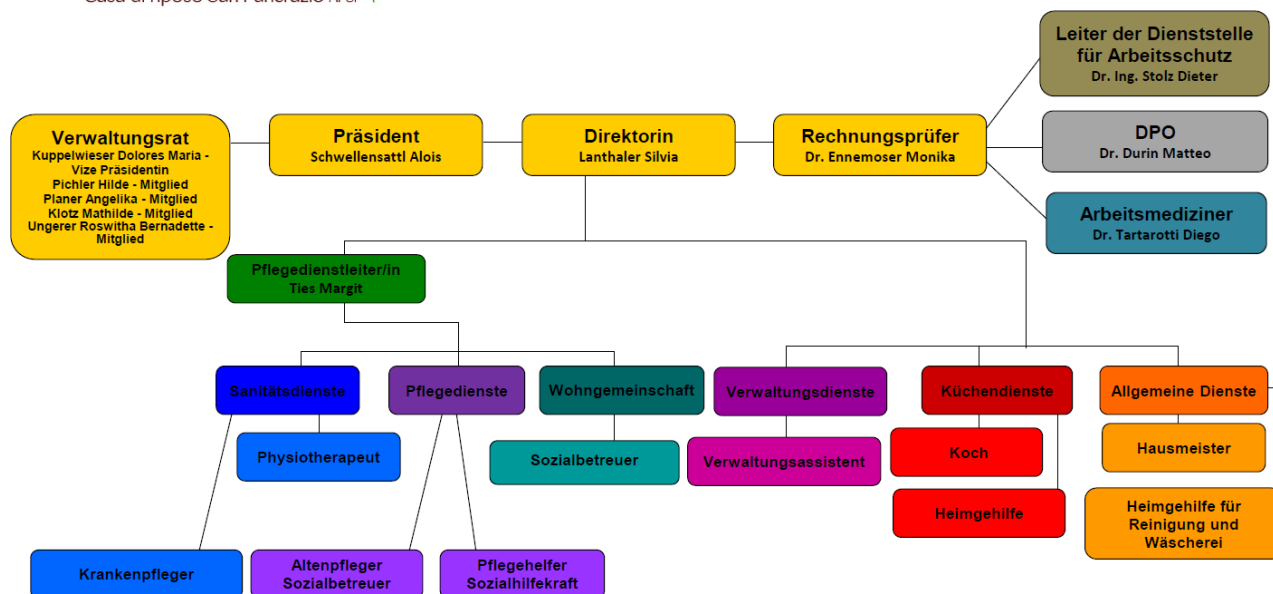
Casa di riposo San Pancrazio APSP

Leiter der Dienststelle für Arbeitsschutz
Dr. Ing. Stolz Dieter

Verwaltungsrat
Kuppelwieser Dolores Maria - Vize Präsidentin
Pichler Hilde - Mitglied
Planer Angelika - Mitglied
Klotz Mathilde - Mitglied
Ungerer Roswitha Bernadette - Mitglied

Präsident
Schwellensattl Alois

Direktorin
Lanthaler Silvia

Rechnungsprüfer
Dr. Ennemoser Monika

DPO
Dr. Durin Matteo

Arbeitsmediziner
Dr. Tartarotti Diego

Pflegedienstleiter/in
Ties Margit

Sanitätsdienste

Pflegedienste

Wohngemeinschaft

Verwaltungsdienste

Küchendienste

Allgemeine Dienste

Physiotherapeut

Sozialbetreuer

Verwaltungsassistent

Koch

Hausmeister

Heimgehilfe

Heimgehilfe für Reinigung und Wäscherei

Krankenpfleger

Altenpfleger
Sozialbetreuer

Pflegehelfer
Sozialhilfekraft